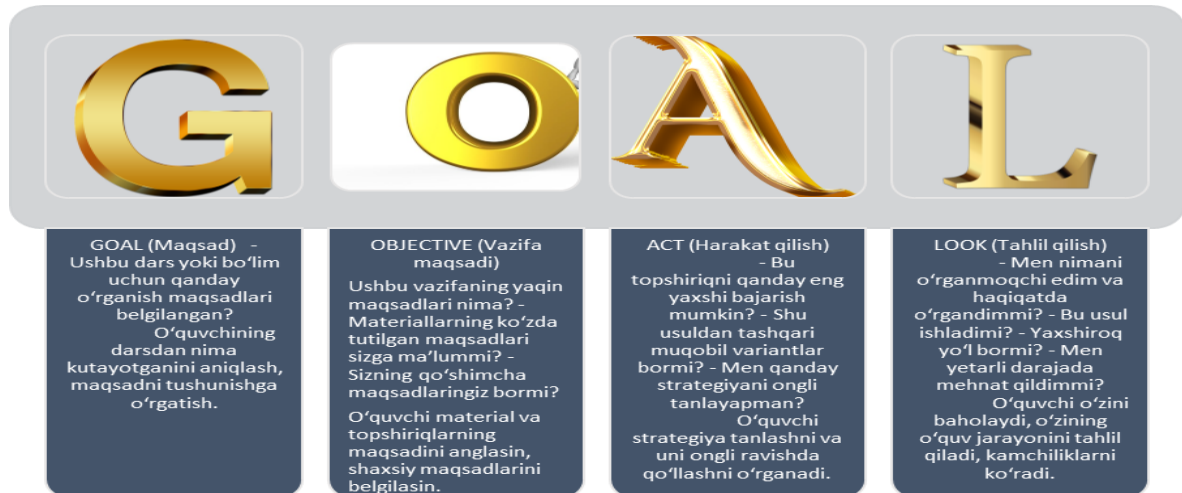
G O A L

GOAL (Maqsad) - Ushbu dars yoki bo‘lim uchun qanday o‘rganish maqsadlari belgilangan? O‘quvchining darsdan nima kutayotganini aniqlash, maqsadni tushunishga o‘rgatish.

OBJECTIVE (Vazifa maqsadi)
Ushbu vazifaning yaqin maqsadlari nima? - Materiallarning ko‘zda tutilgan maqsadlari sizga ma’lummi? - Sizning qo‘shimcha maqsadlaringiz bormi?

O‘quvchi material va topshiriqlarning maqsadini anglasin, shaxsiy maqsadlarini belgilasin.

ACT (Harakat qilish) - Bu topshiriqni qanday eng yaxshi bajarish mumkin? - Shu usuldan tashqari muqobil variantlar bormi? - Men qanday strategiyani ongli tanlayapman? O‘quvchi strategiya tanlashni va uni ongli ravishda qo‘llashni o‘rganadi.

LOOK (Tahlil qilish) - Men nimani o‘rganmoqchi edim va haqiqatda o‘rgandimmi? - Bu usul ishladimi? - Yaxshiroq yo‘l bormi? - Men yetarli darajada mehnat qildimmi? O‘quvchi o‘zini baholaydi, o‘zining o‘quv jarayonini tahlil qiladi, kamchiliklarni ko‘radi.